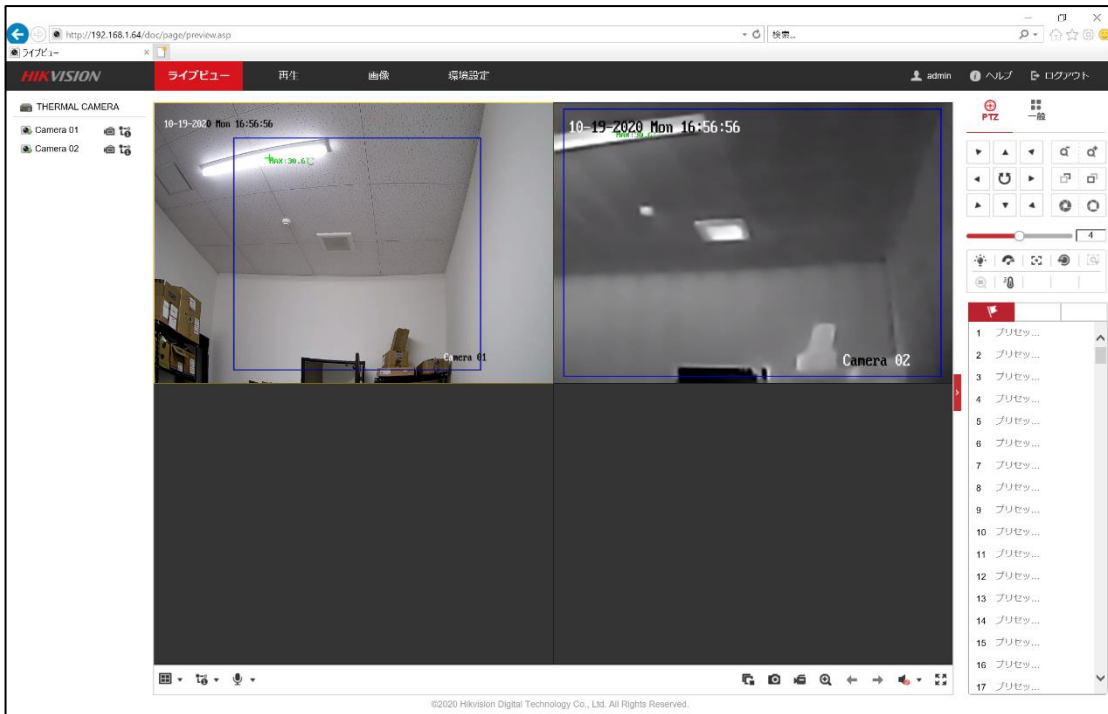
http://192.168.1.64/doc/page/preview.asp

検索...

ライブビュー

HIKVISION

ライブビュー

再生

画像

環境設定

admin

ヘルプ

ログアウト

THERMAL CAMERA

Camera 01

Camera 02

10-19-2020 Mon 16:56:56

Max:30.6℃

Camera 01

10-19-2020 Mon 16:56:56

Camera 02

PTZ

一般

4

1 プリセッ...

2 プリセッ...

3 プリセッ...

4 プリセッ...

5 プリセッ...

6 プリセッ...

7 プリセッ...

8 プリセッ...

9 プリセッ...

10 プリセッ...

11 プリセッ...

12 プリセッ...

13 プリセッ...

14 プリセッ...

15 プリセッ...

16 プリセッ...

17 プリセッ...

©2020 Hikvision Digital Technology Co., Ltd. All Rights Reserved.